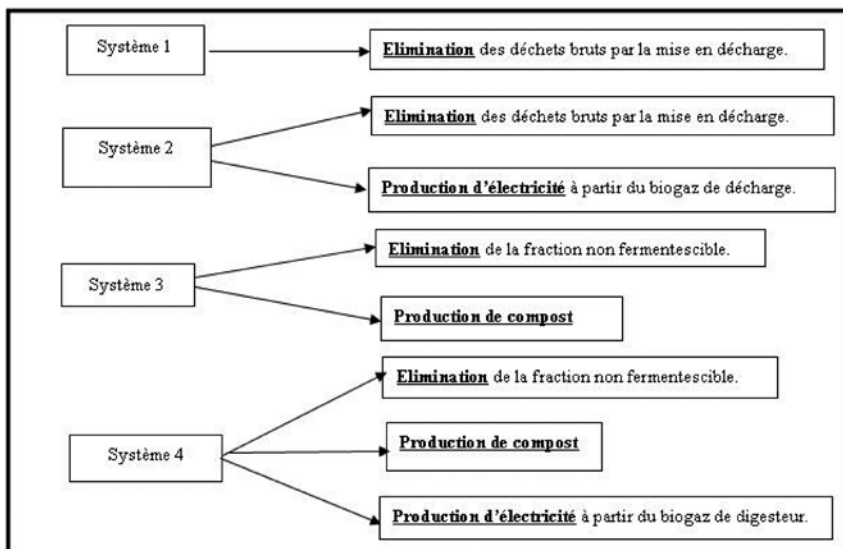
Système 1

Elimination des déchets bruts par la mise en décharge.

Système 2

Elimination des déchets bruts par la mise en décharge.

Production d'électricité à partir du biogaz de décharge.

Système 3

Elimination de la fraction non fermentescible.

Production de compost

Système 4

Elimination de la fraction non fermentescible.

Production de compost

Production d'électricité à partir du biogaz de digesteur.